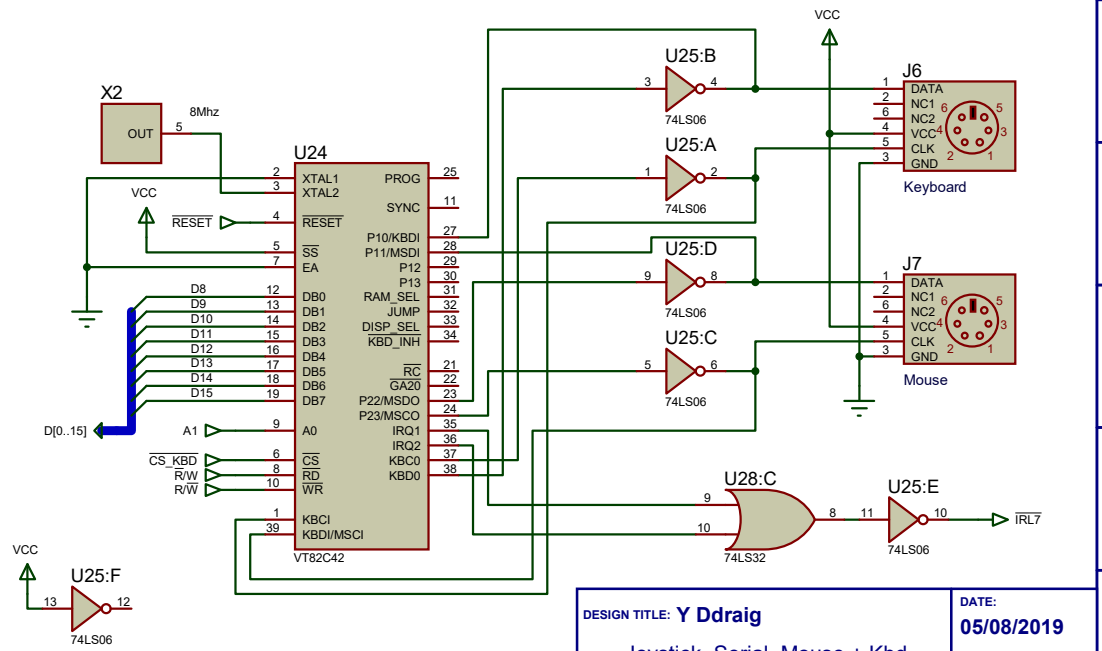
X2
OUT
5
8Mhz
U24
2 XTAL1
3 XTAL2
VCC
$\overline{RESET}$
4 $\overline{RESET}$
5 $\overline{SS}$
7 EA
D8 12 DB0
D9 13 DB1
D10 14 DB2
D11 15 DB3
D12 16 DB4
D13 17 DB5
D14 18 DB6
D15 19 DB7
D[0..15]
A1 9 A0
$\overline{CS\_KBD}$ 6 $\overline{CS}$
$\overline{R/W}$ 8 $\overline{RD}$
R/$\overline{W}$ 10 $\overline{WR}$
1 KBCI
39 KBDI/MSCI
VT82C42
PROG 25
SYNC 11
P10/KBDI 27
P11/MSDI 28
P12 29
P13 30
RAM_SEL 31
JUMP 32
$\overline{DISP\_SEL}$ 33
$\overline{KBD\_INH}$ 34
$\overline{RC}$ 21
$\overline{GA20}$ 22
P22/MSDO 23
P23/MSCO 24
IRQ1 35
IRQ2 36
KBC0 37
KBD0 38
U25:B
3 4
74LS06
U25:A
1 2
74LS06
U25:D
9 8
74LS06
U25:C
5 6
74LS06
VCC
J6
1 DATA
2 NC1
6 NC2
4 VCC
5 CLK
3 GND
6 5 4 3 2 1
Keyboard
J7
1 DATA
2 NC1
6 NC2
4 VCC
5 CLK
3 GND
6 5 4 3 2 1
Mouse
U28:C
9
10
8
74LS32
U25:E
11 10
74LS06
$\overline{IRL7}$
VCC
U25:F
13 12
74LS06
DESIGN TITLE: Y Ddraig
DATE:
05/08/2019
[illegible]